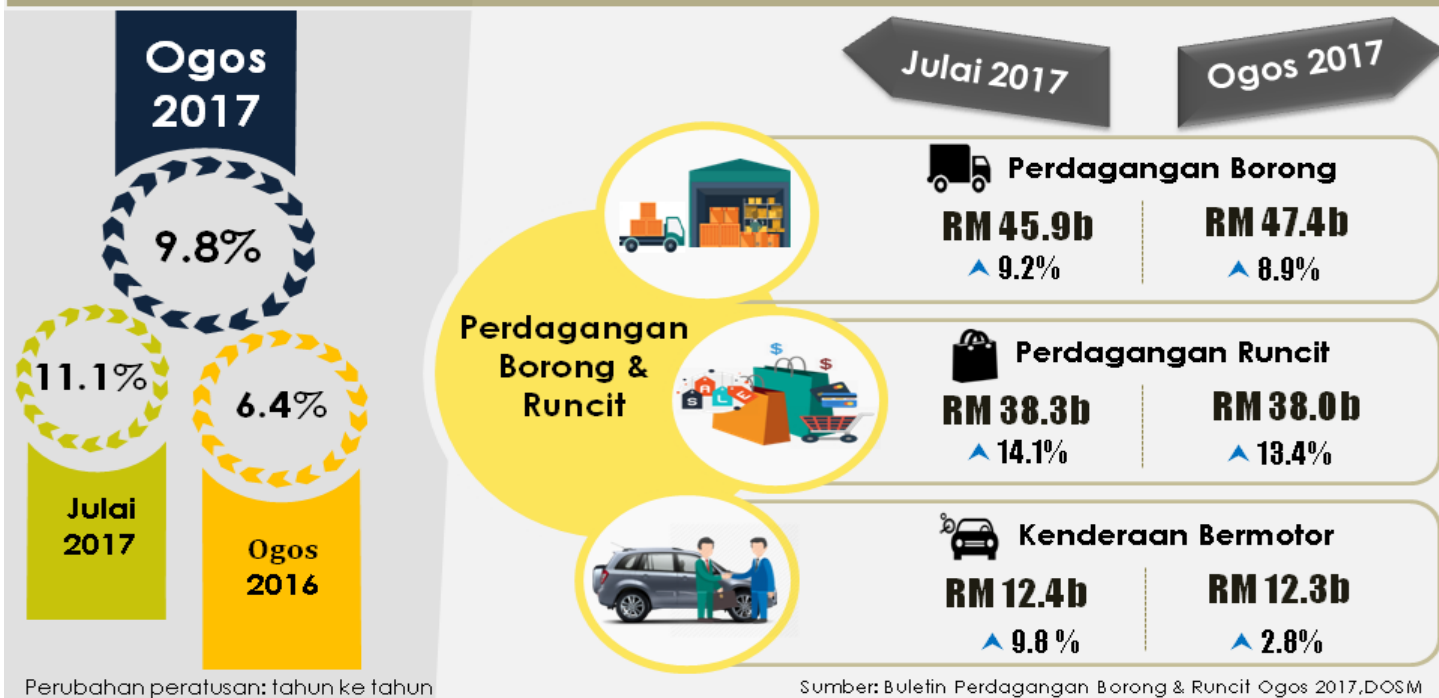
Ogos 2017

9.8%

11.1%

6.4%

Julai 2017

Ogos 2016

Perubahan peratusan: tahun ke tahun

Julai 2017

Ogos 2017

Perdagangan Borong & Runcit

Perdagangan Borong

RM 45.9b
▲ 9.2%

RM 47.4b
▲ 8.9%

Perdagangan Runcit

RM 38.3b
▲ 14.1%

RM 38.0b
▲ 13.4%

Kenderaan Bermotor

RM 12.4b
▲ 9.8 %

RM 12.3b
▲ 2.8%

Sumber: Buletin Perdagangan Borong & Runcit Ogos 2017,DOSM